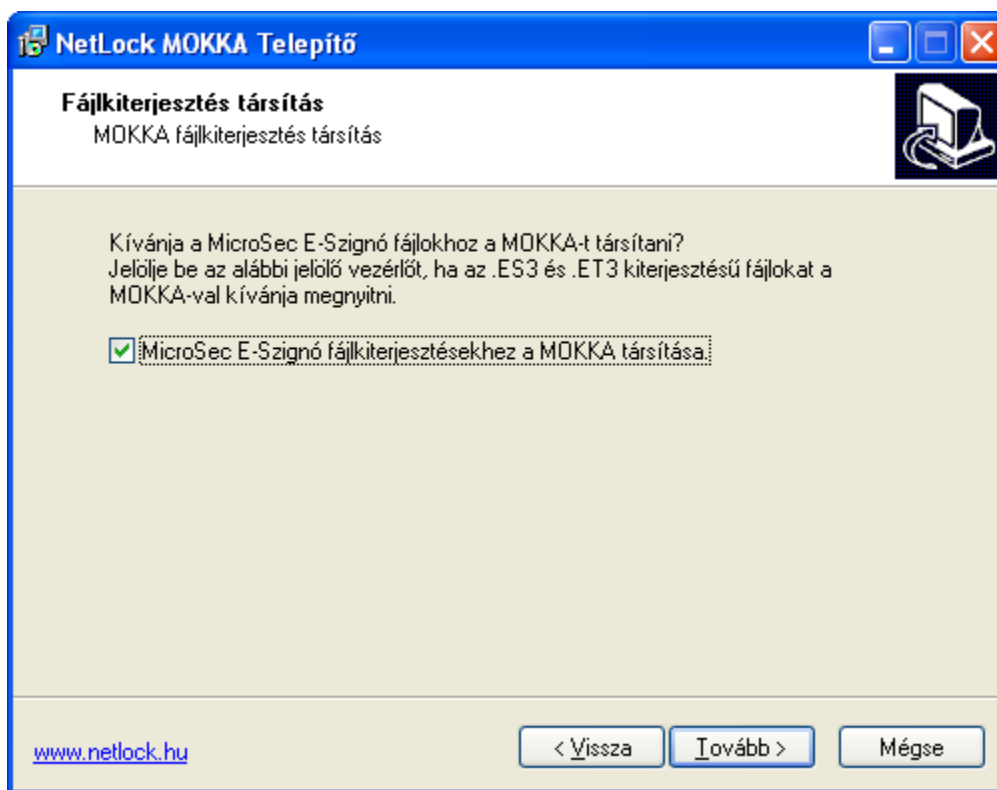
NetLock MOKKA Telepítő

Fájlkiterjesztés társítás
MOKKA fájlkiterjesztés társítás

Kívánja a MicroSec E-Szignó fájlokhoz a MOKKA-t társítani?
Jelölje be az alábbi jelölő vezérlőt, ha az .ES3 és .ET3 kiterjesztésű fájlokat a MOKKA-val kívánja megnyitni.

MicroSec E-Szignó fájlkiterjesztésekhez a MOKKA társítása.

www.netlock.hu

< Vissza

Tovább >

Mégse